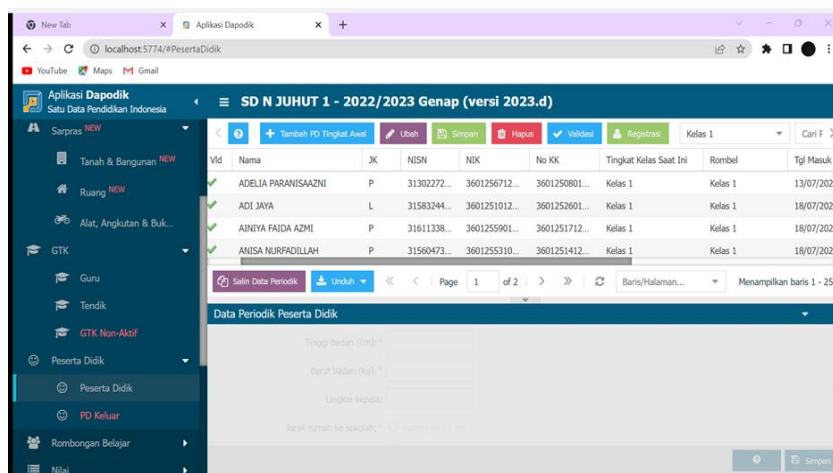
New Tab
Aplikasi Dapodik
localhost:5774/#PesertaDidik
YouTube Maps Gmail

Aplikasi Dapodik
Satu Data Pendidikan Indonesia
SD N JUHUT 1 - 2022/2023 Genap (versi 2023.d)

Sarpras NEW
Tanah & Bangunan NEW
Ruang NEW
Alat, Angkutan & Buk...
GTK
Guru
Tendik
GTK Non-Aktif
Peserta Didik
Peserta Didik
PD Keluar
Rombongan Belajar
Nilai

Tambah PD Tingkat Awal
Ubah
Simpan
Hapus
Validasi
Registrasi
Kelas 1
Cari P

| Vld | Nama | JK | NISN | NIK | No KK | Tingkat Kelas Saat Ini | Rombel | Tgl Masuk |
|---|---|---|---|---|---|---|---|---|
| ✓ | ADELIA PARANISAAZNI | P | 31302272... | 3601256712... | 3601250801... | Kelas 1 | Kelas 1 | 13/07/202 |
| ✓ | ADI JAYA | L | 31583244... | 3601251012... | 3601252601... | Kelas 1 | Kelas 1 | 18/07/202 |
| ✓ | AINIYA FAIDA AZMI | P | 31611338... | 3601255901... | 3601251712... | Kelas 1 | Kelas 1 | 18/07/202 |
| ✓ | ANISA NURFADILLAH | P | 31560473... | 3601255310... | 3601251412... | Kelas 1 | Kelas 1 | 18/07/202 |

Salin Data Periodik
Unduh
Page 1 of 2
Baris/Halaman...
Menampilkan baris 1 - 25

Data Periodik Peserta Didik
Tinggi badan (cm): *
Berat badan (kg): *
Lingkar kepala:
Jarak rumah ke sekolah: *

Simpan